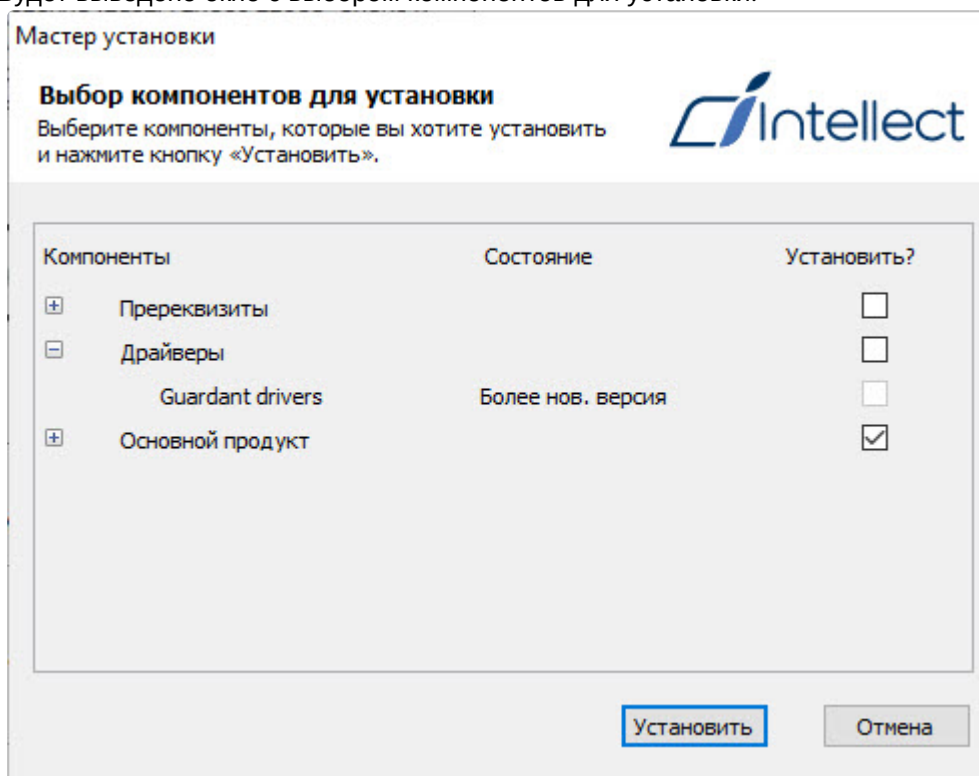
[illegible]

Мастер установки

Выбор компонентов для установки
Выберите компоненты, которые вы хотите установить и нажмите кнопку «Установить».

Intellect

| Компоненты | Состояние | Установить? |
|---|---|---|
| Пререквизиты | | ☐ |
| Драйверы | | ☐ |
| Guardant drivers | Более нов. версия | ☐ |
| Основной продукт | | ☑ |

Установить
Отмена